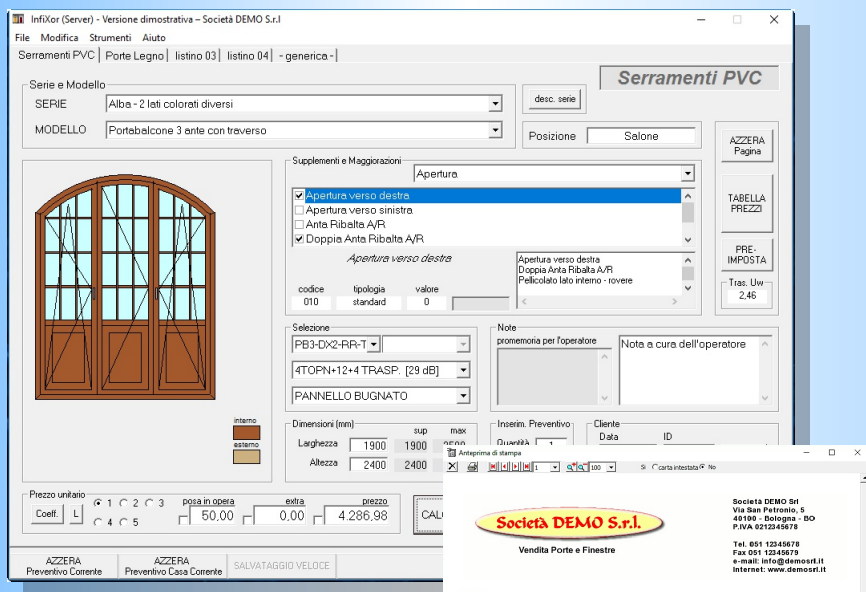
InfiXor (Server) - Versione dimostrativa – Società DEMO S.r.l
File Modifica Strumenti Aiuto
Serramenti PVC | Porte Legno | listino 03 | listino 04 | - generica - |
Serramenti PVC
Serie e Modello
SERIE Alba - 2 lati colorati diversi
MODELLO Portabalcone 3 ante con traverso
desc. serie
Posizione Salone
AZZERA Pagina
TABELLA PREZZI
PRE-IMPOSTA
Tras. Uw 2,46
Supplementi e Maggiorazioni
Apertura
Apertura verso destra
Apertura verso sinistra
Anta Ribalta A/R
Doppia Anta Ribalta A/R
Apertura verso destra
codice 010
tipologia standard
valore 0
Apertura verso destra
Doppia Anta Ribalta A/R
Pellicolato lato interno - rovere
Selezione
PB3-DX2-RR-T
4TOPN+12+4 TRASP. [29 dB]
PANNELLO BUGNATO
Note
promemoria per l'operatore
Nota a cura dell'operatore
interno
esterno
Dimensioni (mm)
sup max
Larghezza 1900 1900 2500
Altezza 2400 2400
Inserim. Preventivo
Quantità 1
Cliente
Data ID
Prezzo unitario
Coeff. L
1 2 3 4 5
posa in opera 50,00
extra 0,00
prezzo 4.286,98
CAL
AZZERA Preventivo Corrente
AZZERA Preventivo Casa Corrente
SALVATAGGIO VELOCE
Anteprima di stampa
1 100
Si carta intestata No
Società DEMO S.r.l.
Vendita Porte e Finestre
Società DEMO Srl
Via San Petronio, 5
40190 - Bologna - BO
P.IVA 0212345678
Tel. 051 12345678
Fax 051 12345679
e-mail: info@demosrl.it
Internet: www.demosrl.it